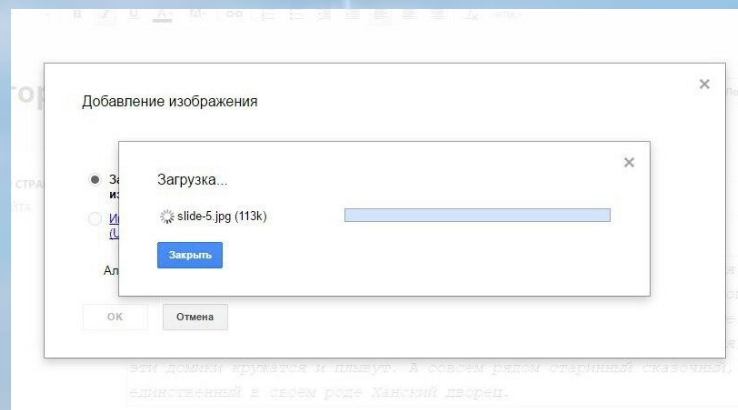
B I U A

гор

Добавление изображения

×

СТРА

ита

За
из

Ис
(U

Ал

Загрузка...

×

slide-5.jpg (113k)

Закрыть

OK

Отмена

я

эти домики кружатся и плывут. А совсем рядом старинный сказочный,
единственный в своем роде Ханский дворец.